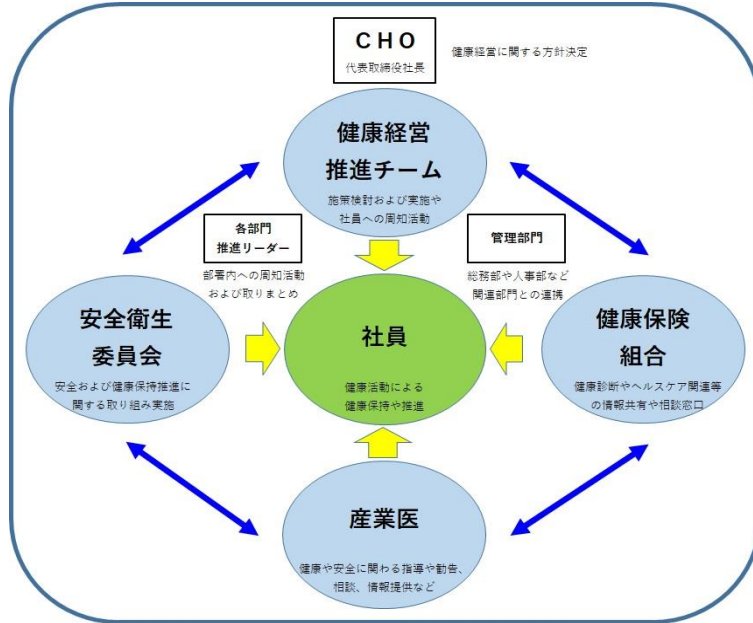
CHO
代表取締役社長

健康経営に関する方針決定

健康経営
推進チーム

施策検討および実施や
社員への周知活動

各部門
推進リーダー

部署内への周知活動
および取りまとめ

管理部門

総務部や人事部など
関連部門との連携

安全衛生
委員会

安全および健康保持推進に
関する取り組み実施

社員

健康活動による
健康保持や推進

健康保険
組合

健康診断やヘルスケア関連等
の情報共有や相談窓口

産業医

健康や安全に関わる指導や勧告、
相談、情報提供など